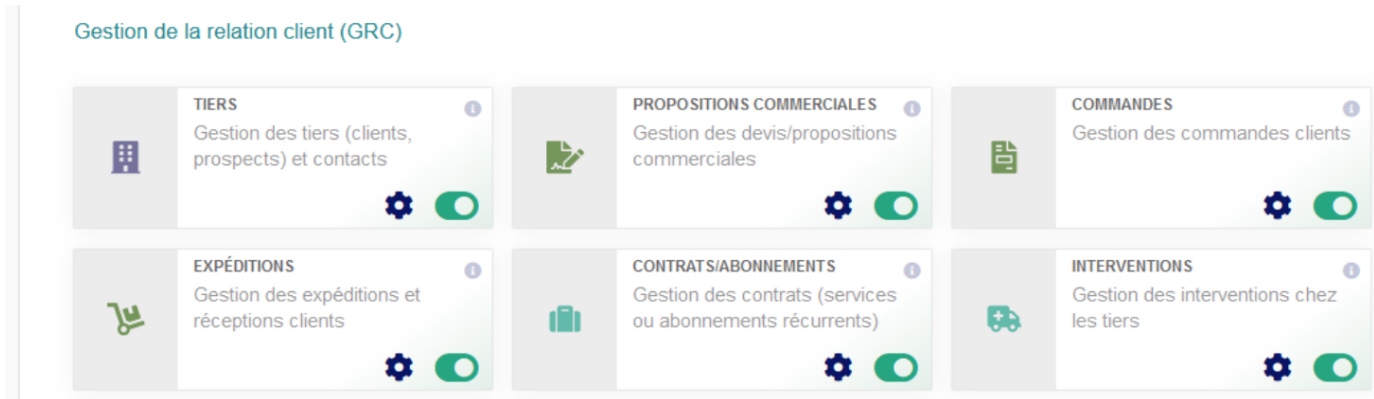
Gestion de la relation client (GRC)

TIERS
Gestion des tiers (clients, prospects) et contacts

PROPOSITIONS COMMERCIALES
Gestion des devis/propositions commerciales

COMMANDES
Gestion des commandes clients

EXPÉDITIONS
Gestion des expéditions et réceptions clients

CONTRATS/ABONNEMENTS
Gestion des contrats (services ou abonnements récurrents)

INTERVENTIONS
Gestion des interventions chez les tiers